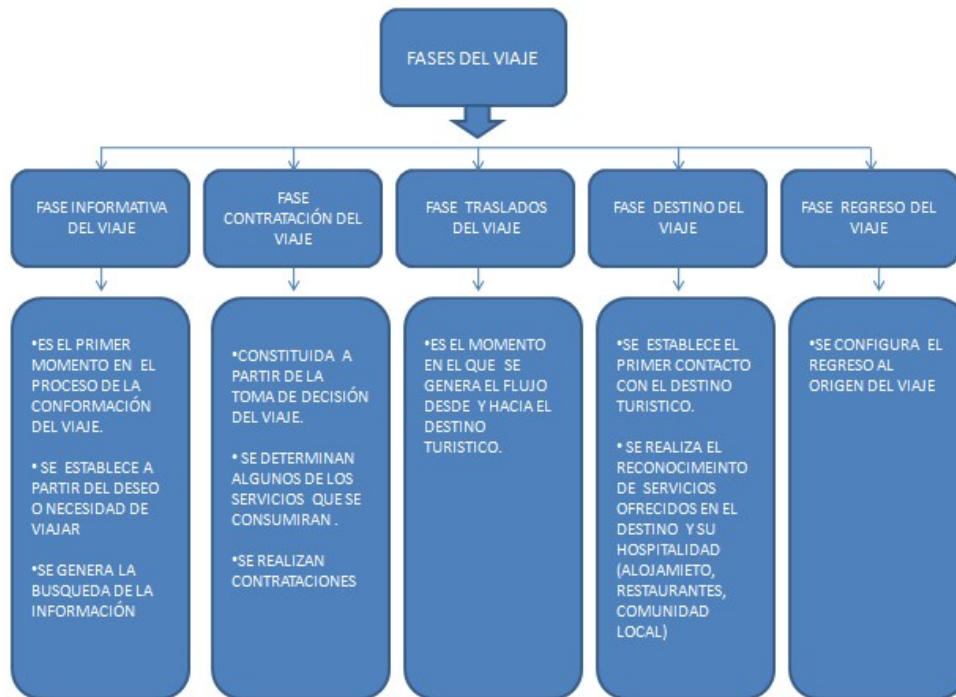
FASES DEL VIAJE

FASE INFORMATIVA DEL VIAJE

•ES EL PRIMER MOMENTO EN EL PROCESO DE LA CONFORMACIÓN DEL VIAJE.

• SE ESTABLECE A PARTIR DEL DESEO O NECESIDAD DE VIAJAR

•SE GENERA LA BUSQUEDA DE LA INFORMACIÓN

FASE CONTRATACIÓN DEL VIAJE

•CONSTITUIDA A PARTIR DE LA TOMA DE DECISIÓN DEL VIAJE.

• SE DETERMINAN ALGUNOS DE LOS SERVICIOS QUE SE CONSUMIRAN .

•SE REALIZAN CONTRATACIONES

FASE TRASLADOS DEL VIAJE

•ES EL MOMENTO EN EL QUE SE GENERA EL FLUJO DESDE Y HACIA EL DESTINO TURISTICO.

FASE DESTINO DEL VIAJE

•SE ESTABLECE EL PRIMER CONTACTO CON EL DESTINO TURISTICO.

• SE REALIZA EL RECONOCIMEINTO DE SERVICIOS OFRECIDOS EN EL DESTINO Y SU HOSPITALIDAD (ALOJAMIETO, RESTAURANTES, COMUNIDAD LOCAL)

FASE REGRESO DEL VIAJE

•SE CONFIGURA EL REGRESO AL ORIGEN DEL VIAJE